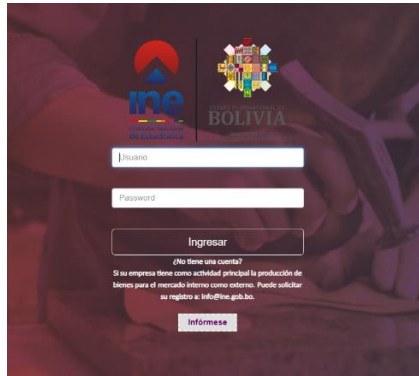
ine
Instituto Nacional de Estadística

ESTADO PLURINACIONAL DE
BOLIVIA

Usuario

Password

Ingresar

¿No tiene una cuenta?
Si su empresa tiene como actividad principal la producción de bienes para el mercado interno como externo. Puede solicitar su registro a: info@ine.gob.bo.

Infórmese